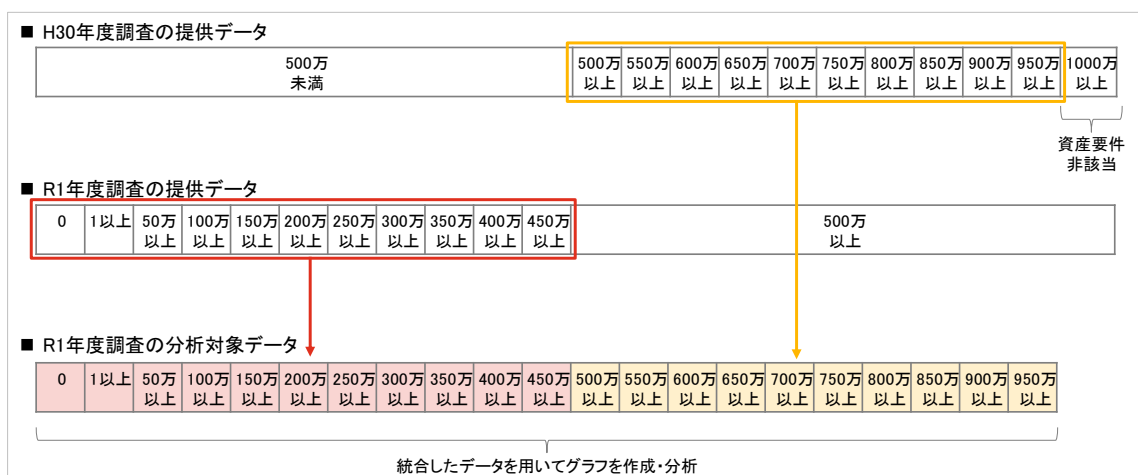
■ H30年度調査の提供データ

| 500万未満 | 500万以上 | 550万以上 | 600万以上 | 650万以上 | 700万以上 | 750万以上 | 800万以上 | 850万以上 | 900万以上 | 950万以上 | 1000万以上 |
|---|---|---|---|---|---|---|---|---|---|---|---|

資産要件非該当

■ R1年度調査の提供データ

| 0 | 1以上 | 50万以上 | 100万以上 | 150万以上 | 200万以上 | 250万以上 | 300万以上 | 350万以上 | 400万以上 | 450万以上 | 500万以上 |
|---|---|---|---|---|---|---|---|---|---|---|---|

■ R1年度調査の分析対象データ

| 0 | 1以上 | 50万以上 | 100万以上 | 150万以上 | 200万以上 | 250万以上 | 300万以上 | 350万以上 | 400万以上 | 450万以上 | 500万以上 | 550万以上 | 600万以上 | 650万以上 | 700万以上 | 750万以上 | 800万以上 | 850万以上 | 900万以上 | 950万以上 |
|---|---|---|---|---|---|---|---|---|---|---|---|---|---|---|---|---|---|---|---|---|

統合したデータを用いてグラフを作成・分析